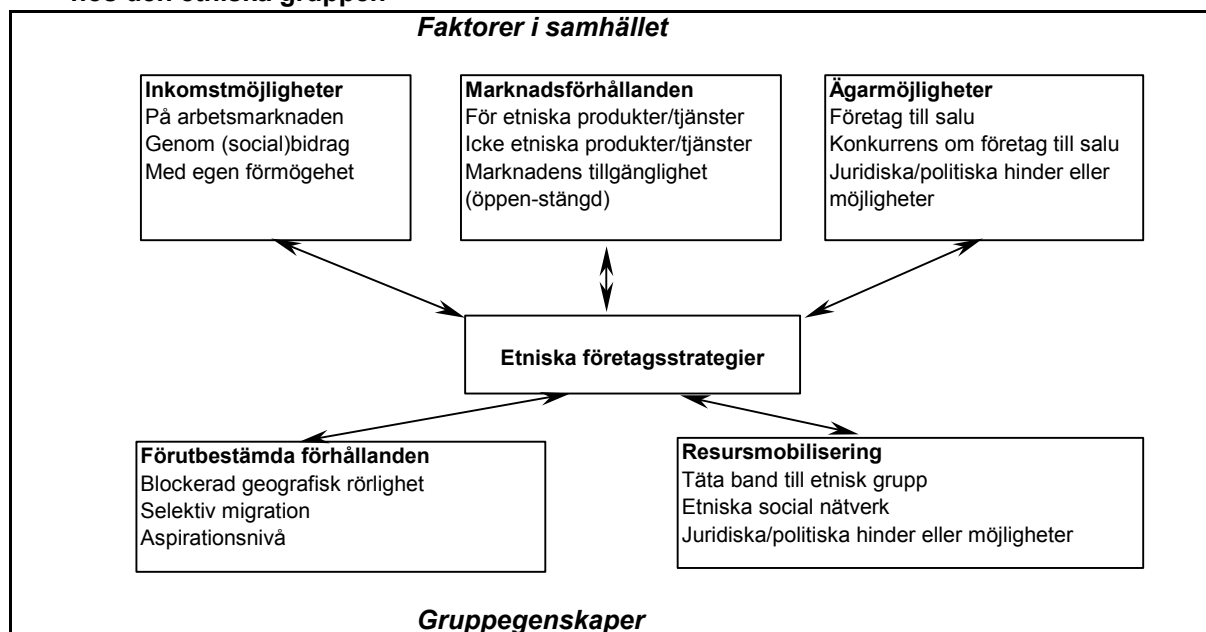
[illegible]

Faktorer i samhället

**Inkomstmöjligheter**
På arbetsmarknaden
Genom (social)bidrag
Med egen förmögehet

**Marknadsförhållanden**
För etniska produkter/tjänster
Icke etniska produkter/tjänster
Marknadens tillgänglighet (öppen-stängd)

**Ägarmöjligheter**
Företag till salu
Konkurrens om företag till salu
Juridiska/politiska hinder eller möjligheter

**Etniska företagsstrategier**

**Förutbestämda förhållanden**
Blockerad geografisk rörlighet
Selektiv migration
Aspirationsnivå

**Resursmobilisering**
Täta band till etnisk grupp
Etniska social nätverk
Juridiska/politiska hinder eller möjligheter

Gruppegenskaper